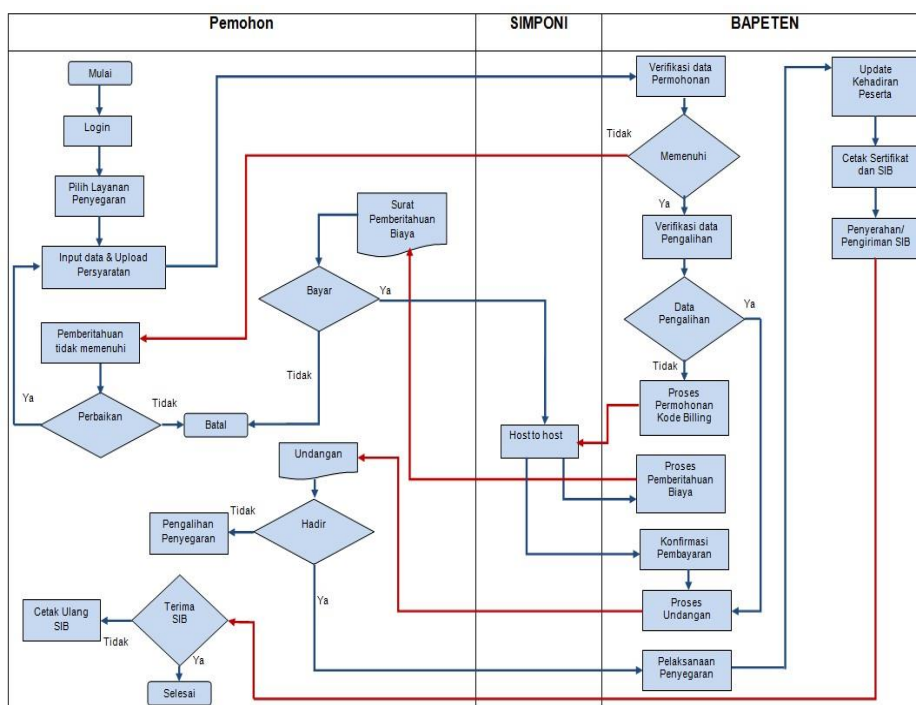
Pemohon

SIMPONI

BAPETEN

Mulai

Login

Pilih Layanan Penyegaran

Input data & Upload Persyaratan

Pemberitahuan tidak memenuhi

Ya

Perbaikan

Tidak

Batal

Surat Pemberitahuan Biaya

Bayar

Ya

Tidak

Undangan

Hadir

Tidak

Pengalihan Penyegaran

Ya

Terima SIB

Tidak

Cetak Ulang SIB

Ya

Selesai

Host to host

Verifikasi data Permohonan

Tidak

Memenuhi

Ya

Verifikasi data Pengalihan

Data Pengalihan

Ya

Tidak

Proses Permohonan Kode Billing

Proses Pemberitahuan Biaya

Konfirmasi Pembayaran

Proses Undangan

Pelaksanaan Penyegaran

Update Kehadiran Peserta

Cetak Sertifikat dan SIB

Penyerahan/ Pengiriman SIB